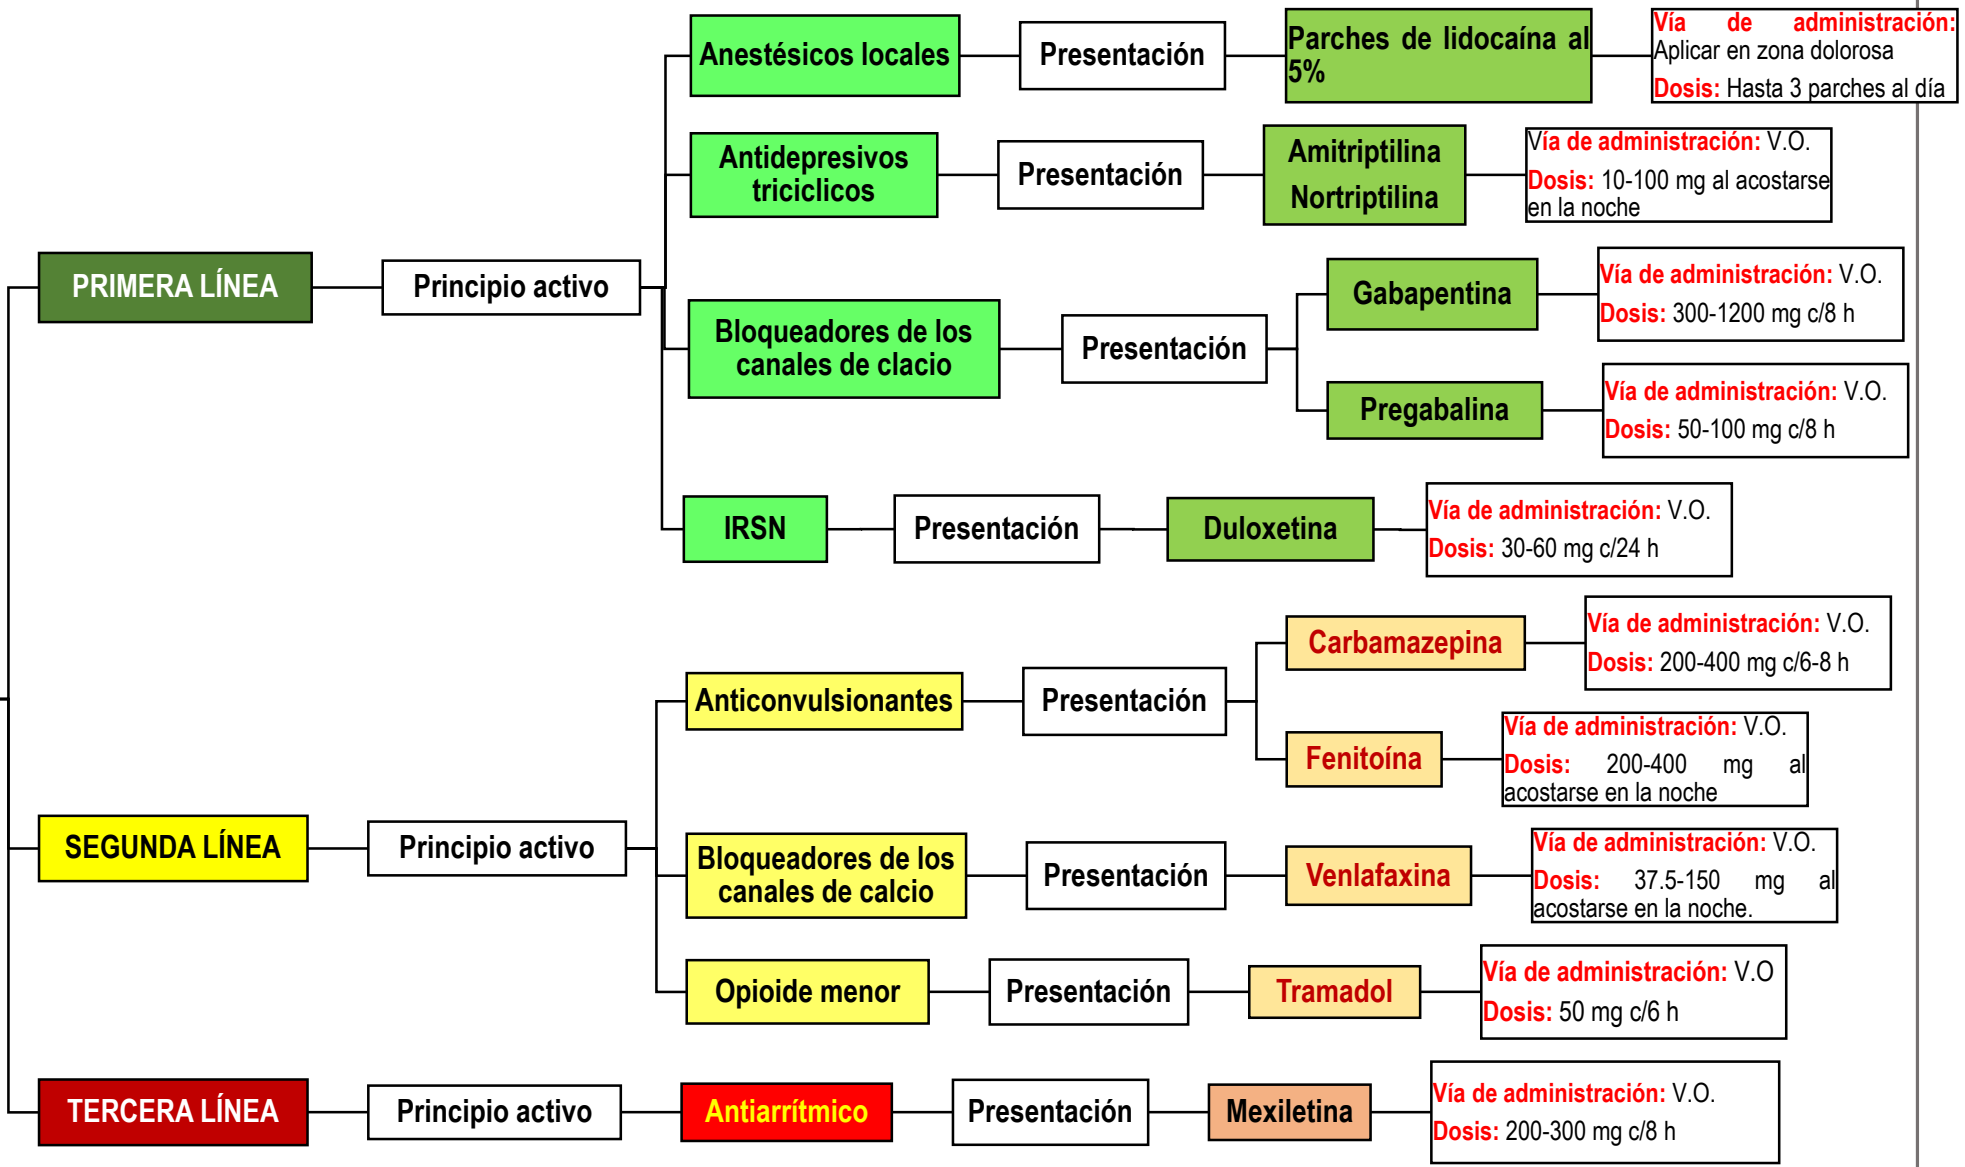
PRIMERA LÍNEA

Principio activo

Anestésicos locales

Presentación

Parches de lidocaína al 5%

Vía de administración: Aplicar en zona dolorosa
Dosis: Hasta 3 parches al día

Antidepresivos triciclicos

Presentación

Amitriptilina
Nortriptilina

Vía de administración: V.O.
Dosis: 10-100 mg al acostarse en la noche

Bloqueadores de los canales de clacio

Presentación

Gabapentina

Vía de administración: V.O.
Dosis: 300-1200 mg c/8 h

Pregabalina

Vía de administración: V.O.
Dosis: 50-100 mg c/8 h

IRSN

Presentación

Duloxetina

Vía de administración: V.O.
Dosis: 30-60 mg c/24 h

SEGUNDA LÍNEA

Principio activo

Anticonvulsionantes

Presentación

Carbamazepina

Vía de administración: V.O.
Dosis: 200-400 mg c/6-8 h

Fenitoína

Vía de administración: V.O.
Dosis: 200-400 mg al acostarse en la noche

Bloqueadores de los canales de calcio

Presentación

Venlafaxina

Vía de administración: V.O.
Dosis: 37.5-150 mg al acostarse en la noche.

Opioide menor

Presentación

Tramadol

Vía de administración: V.O
Dosis: 50 mg c/6 h

TERCERA LÍNEA

Principio activo

Antiarrítmico

Presentación

Mexiletina

Vía de administración: V.O.
Dosis: 200-300 mg c/8 h